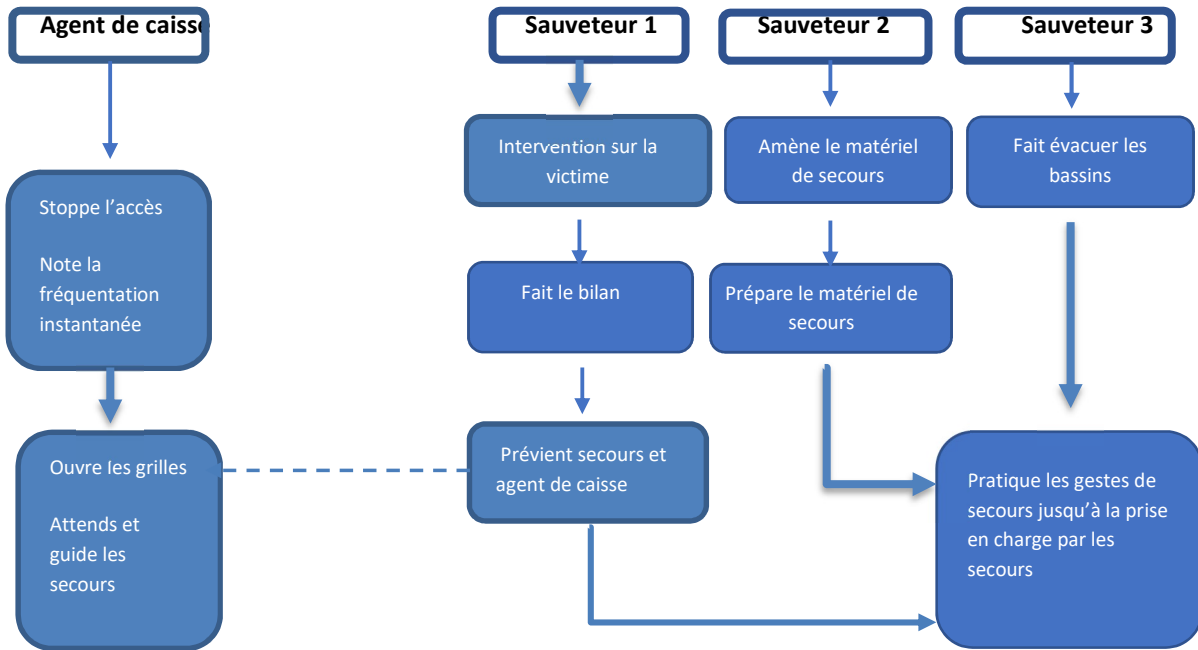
Agent de caiss

Sauveteur 1

Sauveteur 2

Sauveteur 3

Intervention sur la victime

Amène le matériel de secours

Fait évacuer les bassins

Stoppe l'accès

Note la fréquentation instantanée

Fait le bilan

Prépare le matériel de secours

Ouvre les grilles

Attends et guide les secours

Prévient secours et agent de caisse

Pratique les gestes de secours jusqu'à la prise en charge par les secours